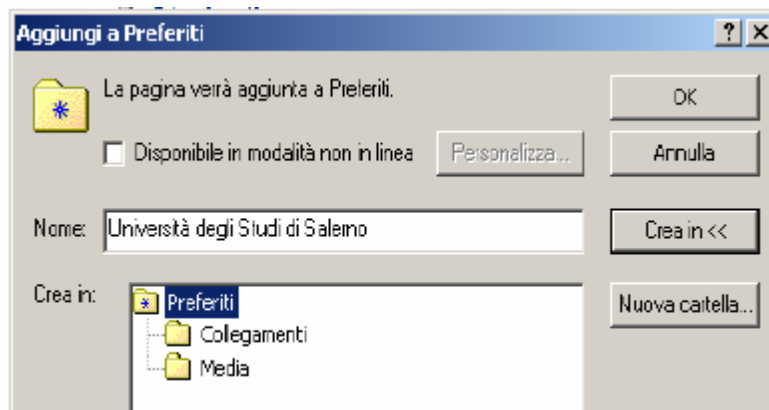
Aggiungi a Preferiti

?

La pagina verrà aggiunta a Preferiti.

OK

Disponibile in modalità non in linea

Personalizza...

Annulla

Nome:

Università degli Studi di Salerno

Crea in <<

Crea in:

Preferiti

Collegamenti

Media

Nuova cartella...